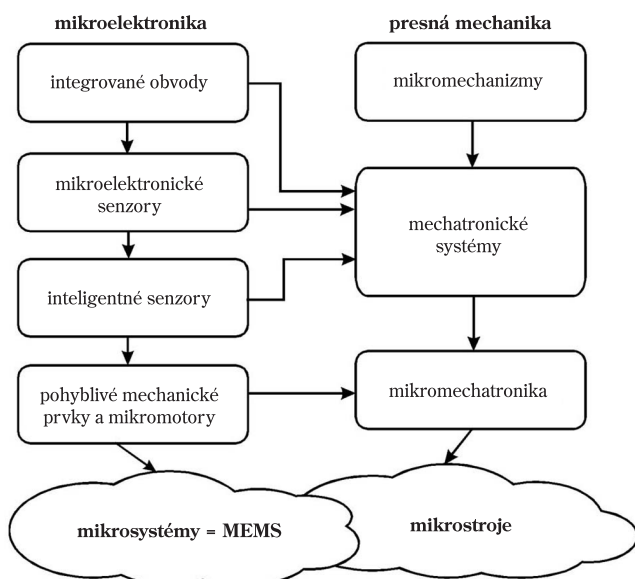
mikroelektronika

integrované obvody

mikroelektronické senzory

inteligentné senzory

pohyblivé mechanické prvky a mikromotory

presná mechanika

mikromechanizmy

mechatronické systémy

mikromechatronika

mikrosystémy = MEMS

mikrostroje